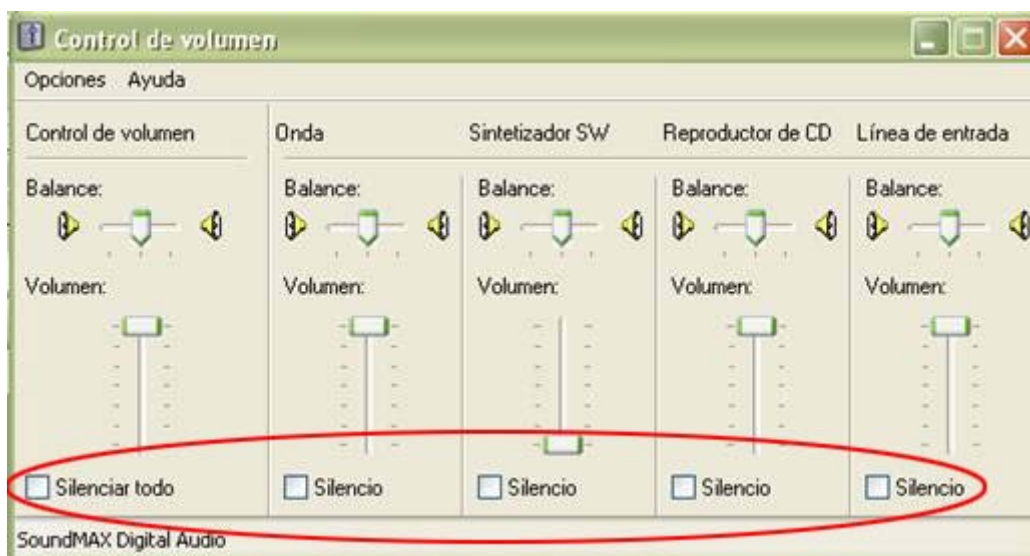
Control de volumen

Opciones Ayuda

| Control de volumen | Onda | Sintetizador SW | Reproductor de CD | Línea de entrada |
|---|---|---|---|---|
| Balance: | Balance: | Balance: | Balance: | Balance: |
| Volumen: | Volumen: | Volumen: | Volumen: | Volumen: |
| Silenciar todo | Silencio | Silencio | Silencio | Silencio |

SoundMAX Digital Audio